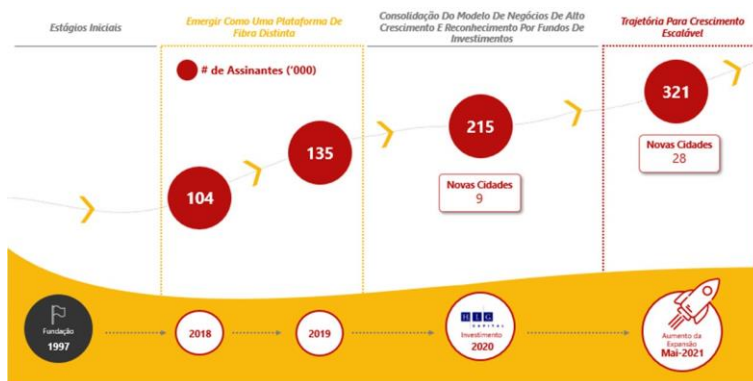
Estágios Iniciais

Emergir Como Uma Plataforma De Fibra Distinta

Consolidação Do Modelo De Negócios De Alto Crescimento E Reconhecimento Por Fundos De Investimentos

Trajetória Para Crescimento Escalável

# de Assinantes ('000)

104

135

215

Novas Cidades
9

321

Novas Cidades
28

Fundação
1997

2018

2019

HIG CAPITAL
Investimento
2020

Aumento da Expansão
Mai-2021